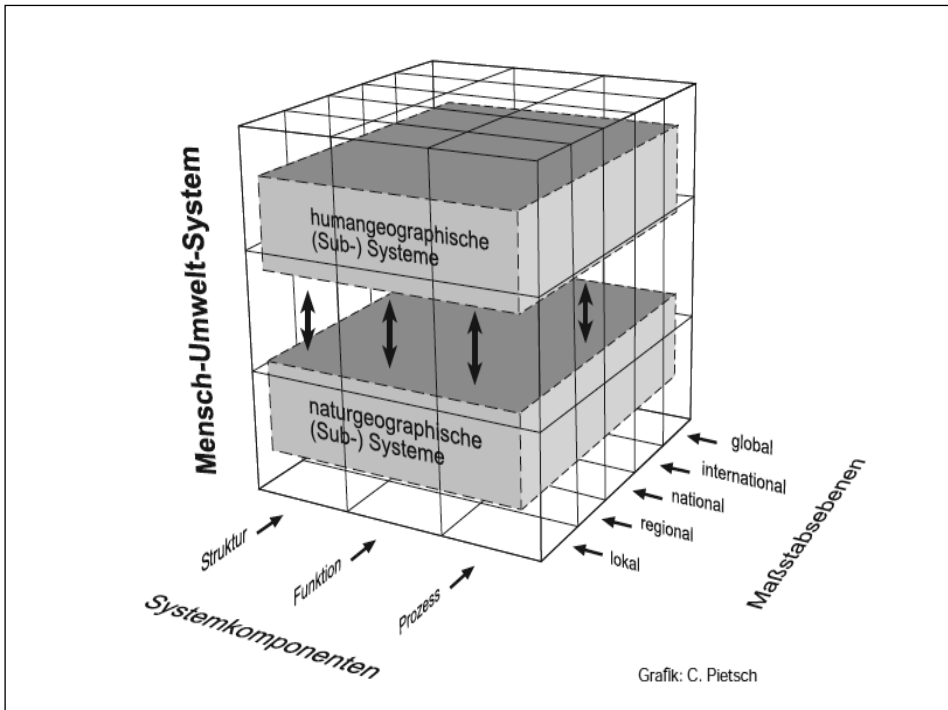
Mensch-Umwelt-System

humangeographische (Sub-) Systeme

naturgeographische (Sub-) Systeme

global
international
national
regional
lokal

Maßstabsebenen

Struktur
Funktion
Prozess

Systemkomponenten

Grafik: C. Pietsch